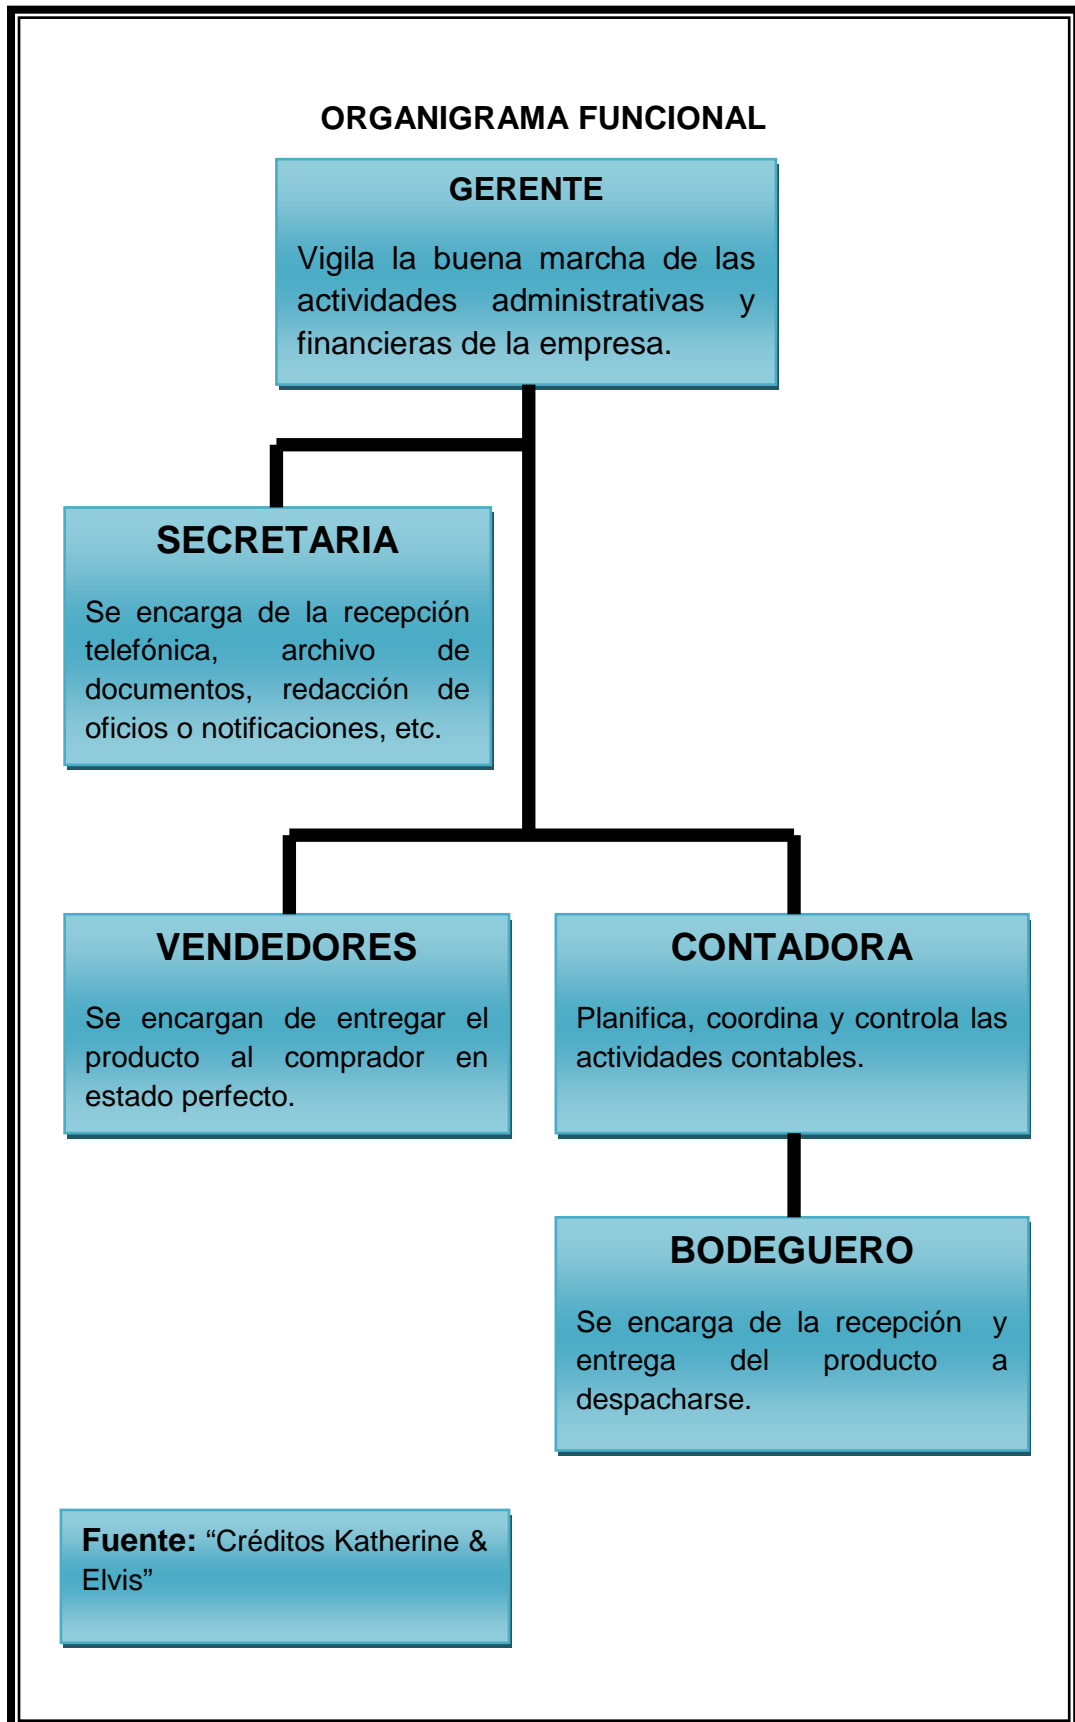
ORGANIGRAMA FUNCIONAL

GERENTE

Vigila la buena marcha de las actividades administrativas y financieras de la empresa.

SECRETARIA

Se encarga de la recepción telefónica, archivo de documentos, redacción de oficios o notificaciones, etc.

VENDEDORES

Se encargan de entregar el producto al comprador en estado perfecto.

CONTADORA

Planifica, coordina y controla las actividades contables.

BODEGUERO

Se encarga de la recepción y entrega del producto a despacharse.

Fuente: “Créditos Katherine & Elvis”